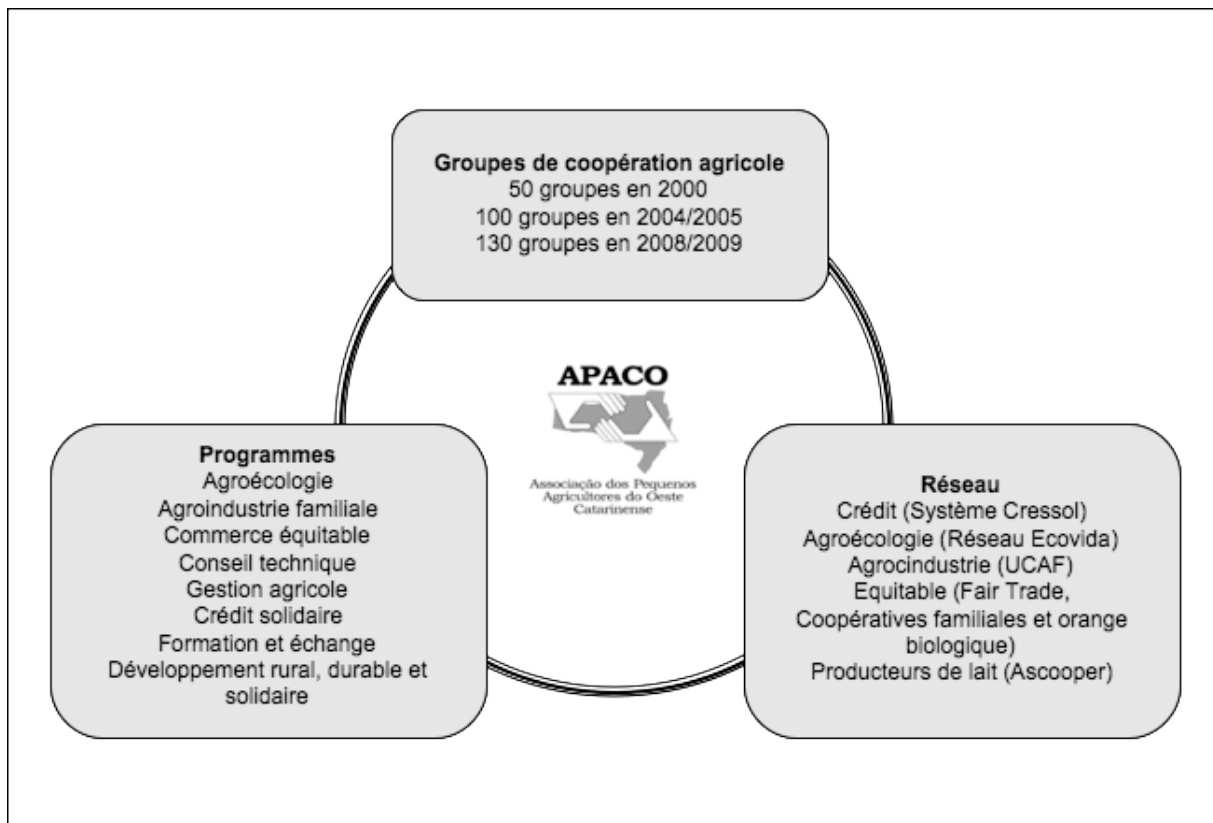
Groupes de coopération agricole
50 groupes en 2000
100 groupes en 2004/2005
130 groupes en 2008/2009

APACO
Associação dos Pequenos Agricultores do Oeste Catarinense

Programmes
Agroécologie
Agroindustrie familiale
Commerce équitable
Conseil technique
Gestion agricole
Crédit solidaire
Formation et échange
Développement rural, durable et solidaire

Réseau
Crédit (Système Cressol)
Agroécologie (Réseau Ecovida)
Agrocindustrie (UCAF)
Equitable (Fair Trade, Coopératives familiales et orange biologique)
Producteurs de lait (Ascooper)